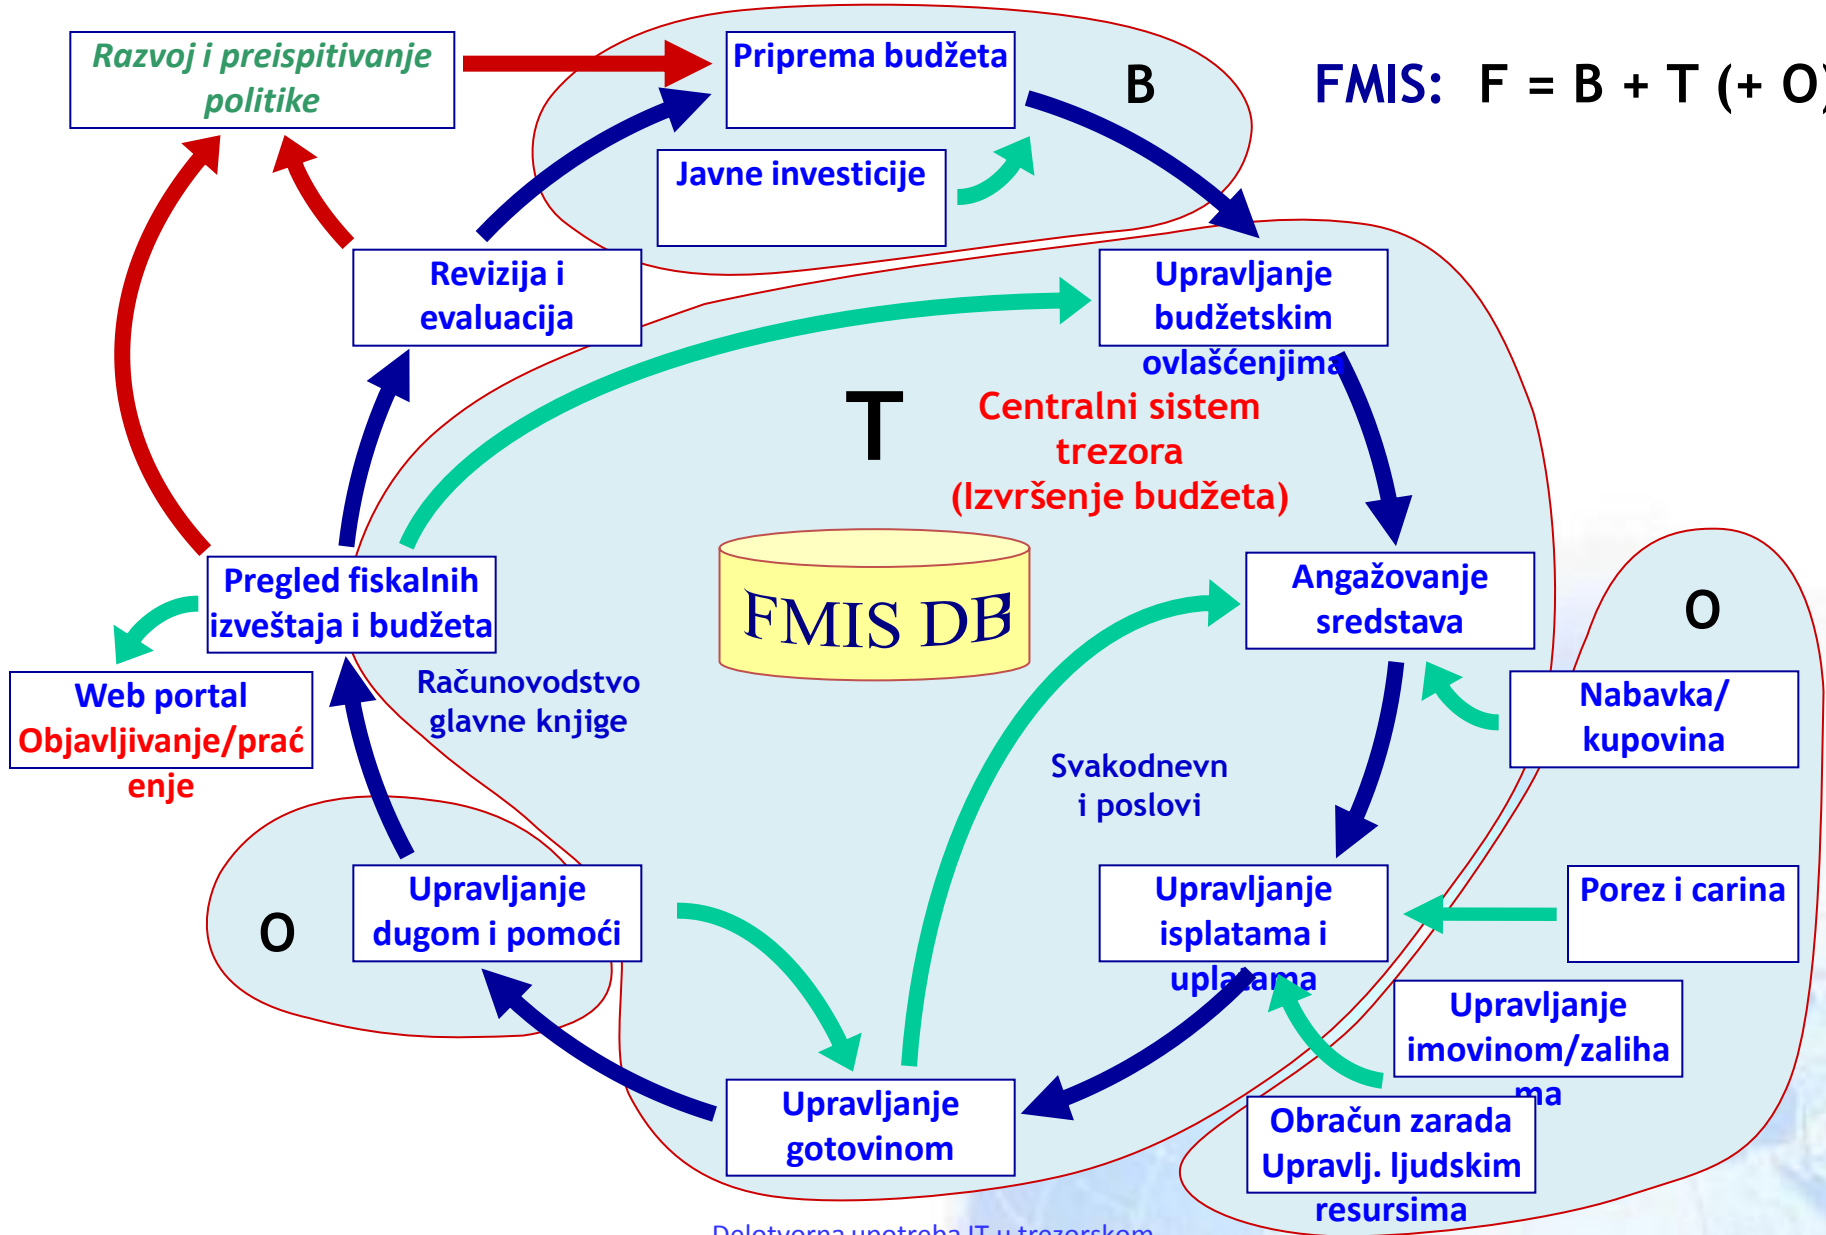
Razvoj i preispitivanje politike

Priprema budžeta

B

FMIS: F = B + T (+ O)

Javne investicije

Revizija i evaluacija

Upravljanje budžetskim ovlašćenjima

T

Centralni sistem trezora (Izvršenje budžeta)

Pregled fiskalnih izveštaja i budžeta

FMIS DB

Angažovanje sredstava

O

Web portal Objavljivanje/praćenje

Računovodstvo glavne knjige

Nabavka/ kupovina

Svakodnevn i poslovi

O

Upravljanje dugom i pomoći

Upravljanje isplatama i uplatama

Porez i carina

Upravljanje imovinom/zalihama

Upravljanje gotovinom

Obračun zarada Upravlj. ljudskim resursima

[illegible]